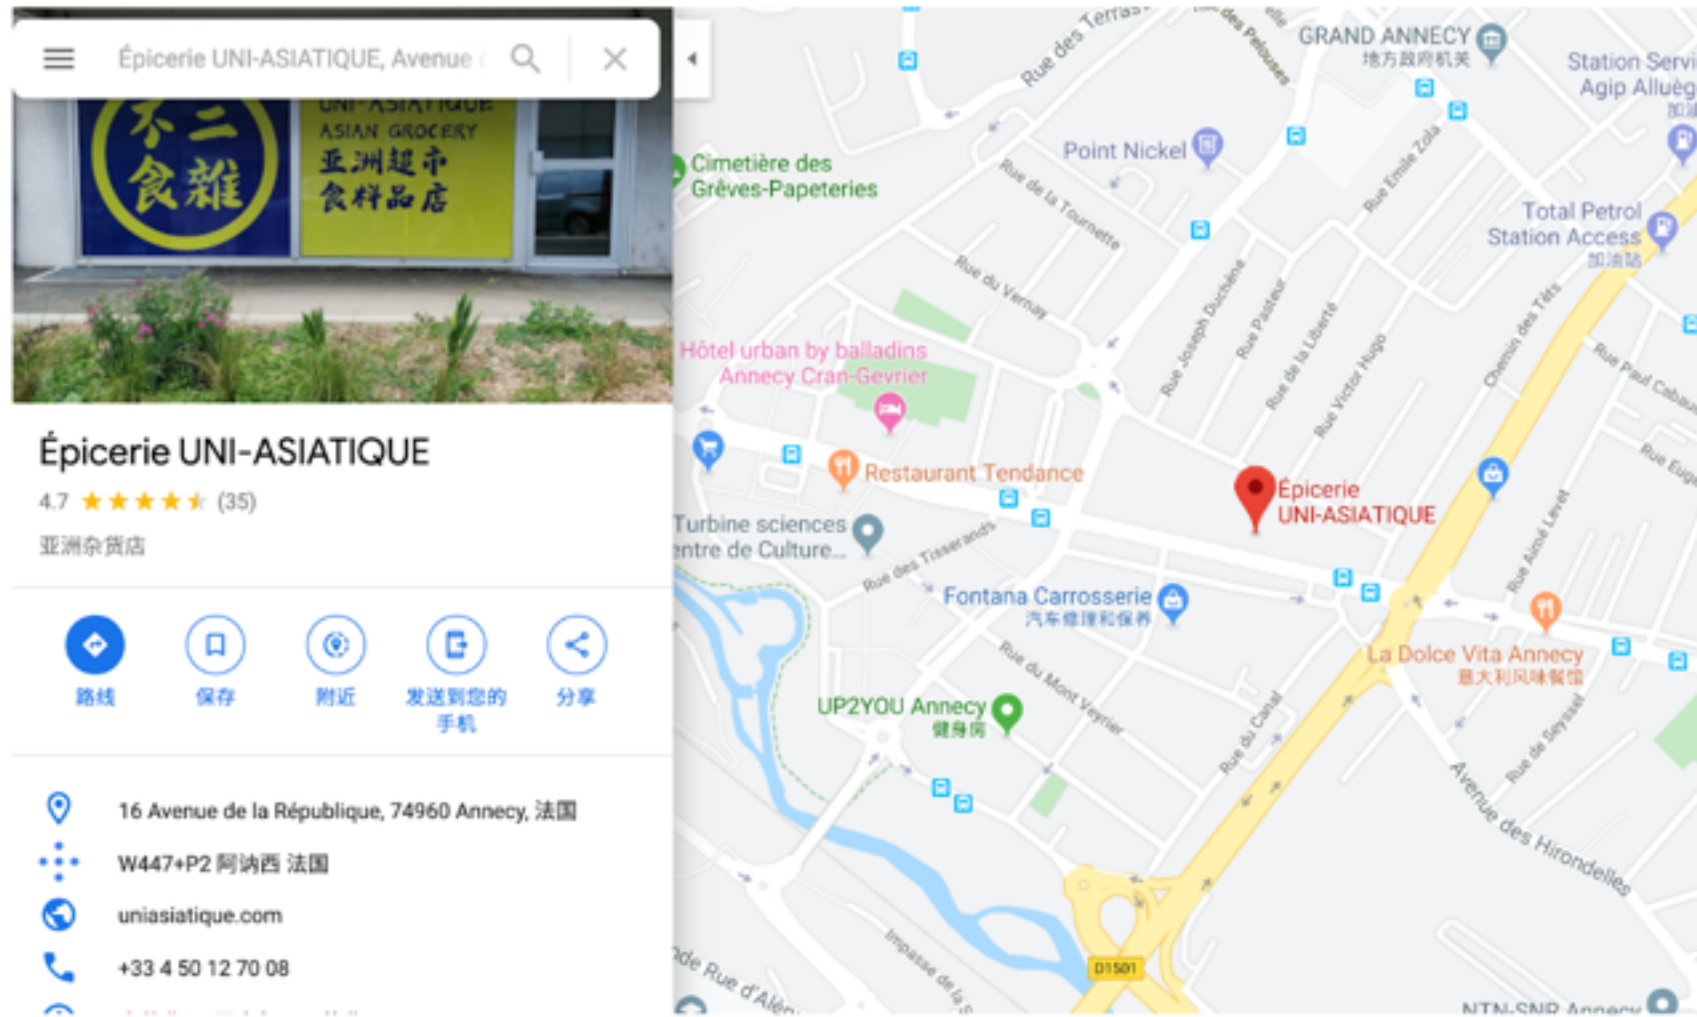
Épicerie UNI-ASIATIQUE, Avenue

不二食雜
UNI-ASIATIQUE
ASIAN GROCERY
亚洲超市
食料品店

Épicerie UNI-ASIATIQUE
4.7 ★★★★★ (35)
亚洲杂货店

路线
保存
附近
发送到您的手机
分享

16 Avenue de la République, 74960 Annecy, 法国
W447+P2 阿纳西 法国
uniasiatique.com
+33 4 50 12 70 08

GRAND ANNECY
地方政府机关
Station Servi
Agip Allueg
Point Nickel
Cimetière des Grèves-Papeteries
Total Petrol Station Access
加油站
Hôtel urban by balladins Annecy Cran-Gevrier
Restaurant Tendance
Turbine sciences
entre de Culture...
Épicerie UNI-ASIATIQUE
Fontana Carrosserie
汽车修理和保养
La Dolce Vita Annecy
意大利风味餐馆
UP2YOU Annecy
健身房
Rue des Terras
Rue des Pelouses
Rue de la Tournette
Rue du Vernay
Rue Joseph Duchêne
Rue Pasteur
Rue de la Liberté
Rue Victor Hugo
Rue Emile Zola
Chemin des Têts
Rue Paul Cabaud
Rue Eug
Rue des Tisserands
Rue du Mont Veyrier
Rue du Canal
Rue Aimé Levet
Rue de Seyssel
Avenue des Hirondelles
Impasse de la
Rue d'Alén
D1501
NTN-SNR Annecy